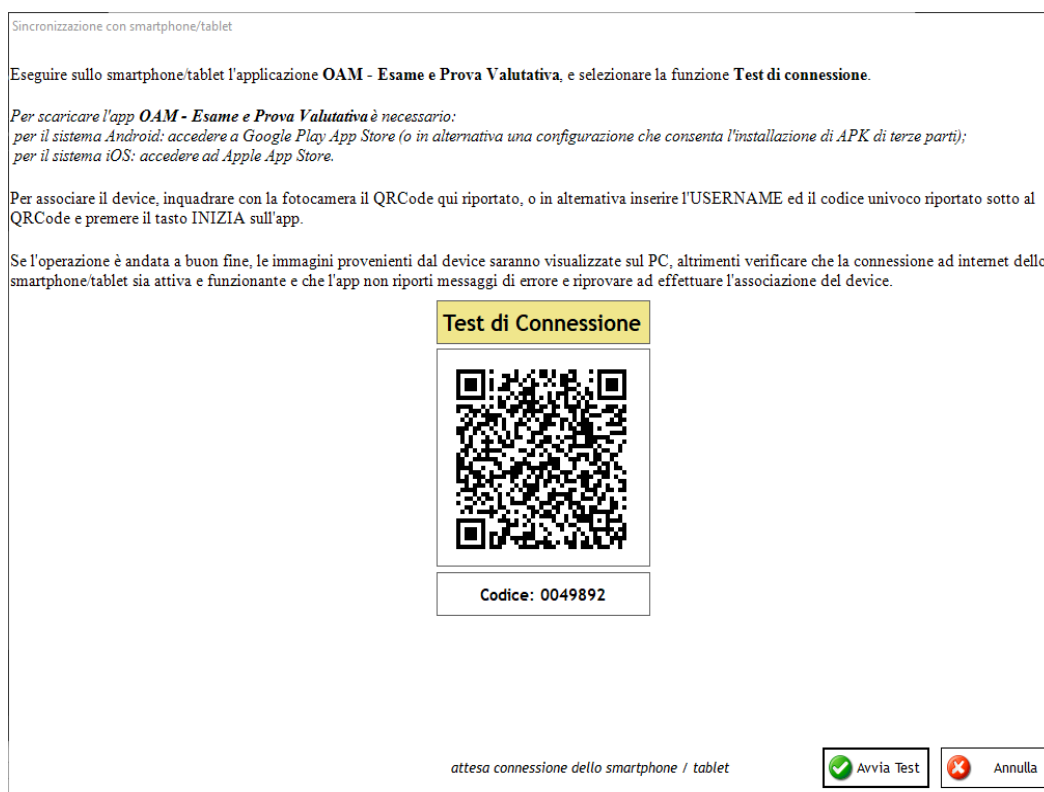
Sincronizzazione con smartphone/tablet

Eseguire sullo smartphone/tablet l'applicazione **OAM - Esame e Prova Valutativa**, e selezionare la funzione **Test di connessione**.

*Per scaricare l'app **OAM - Esame e Prova Valutativa** è necessario:*
*per il sistema Android: accedere a Google Play App Store (o in alternativa una configurazione che consenta l'installazione di APK di terze parti);*
*per il sistema iOS: accedere ad Apple App Store.*

Per associare il device, inquadrare con la fotocamera il QRCode qui riportato, o in alternativa inserire l'USERNAME ed il codice univoco riportato sotto al QRCode e premere il tasto INIZIA sull'app.

Se l'operazione è andata a buon fine, le immagini provenienti dal device saranno visualizzate sul PC, altrimenti verificare che la connessione ad internet dello smartphone/tablet sia attiva e funzionante e che l'app non riporti messaggi di errore e riprovare ad effettuare l'associazione del device.

Test di Connessione

Codice: 0049892

attesa connessione dello smartphone / tablet

Avvia Test

Annulla